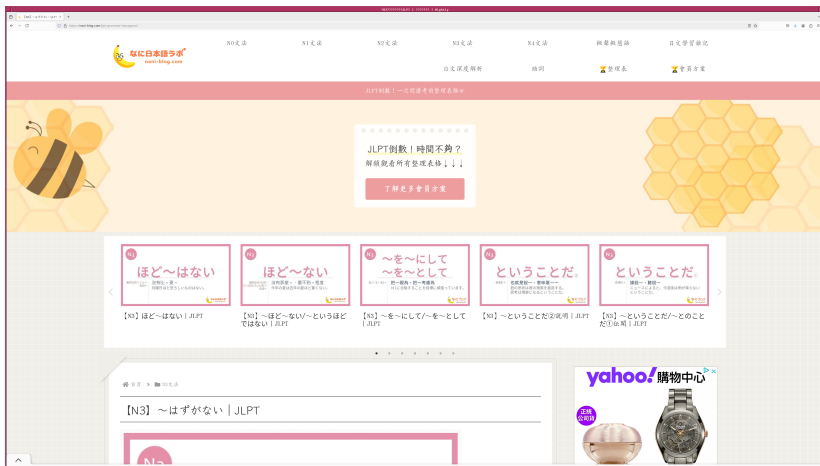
なに日本語ラボ
nani-blog.com

N0文法
N1文法
N2文法
N3文法
N4文法
衝刺模題篇
日文學習雜記
日文深度解析
助詞
整理表
會員方案

JLPT倒數！一定還要看的整理表格☆

JLPT倒數！時間不夠？
解鎖觀看所有整理表格↓↓↓

了解更多會員方案

N1
ほど～はない

N3
ほど～ない

N3
～を～にして
～を～として

N3
ということだ。

N3
ということだ。

【N1】ほど～はない｜JLPT
【N3】～ほど～ない/～というほどではない｜JLPT
【N3】～を～にして/～を～として｜JLPT
【N3】～ということだ②說明｜JLPT
【N3】～ということだ/～とのことだ①伝聞｜JLPT

首頁 > N3文法

【N3】～はずがない｜JLPT

N3

yahoo!購物中心